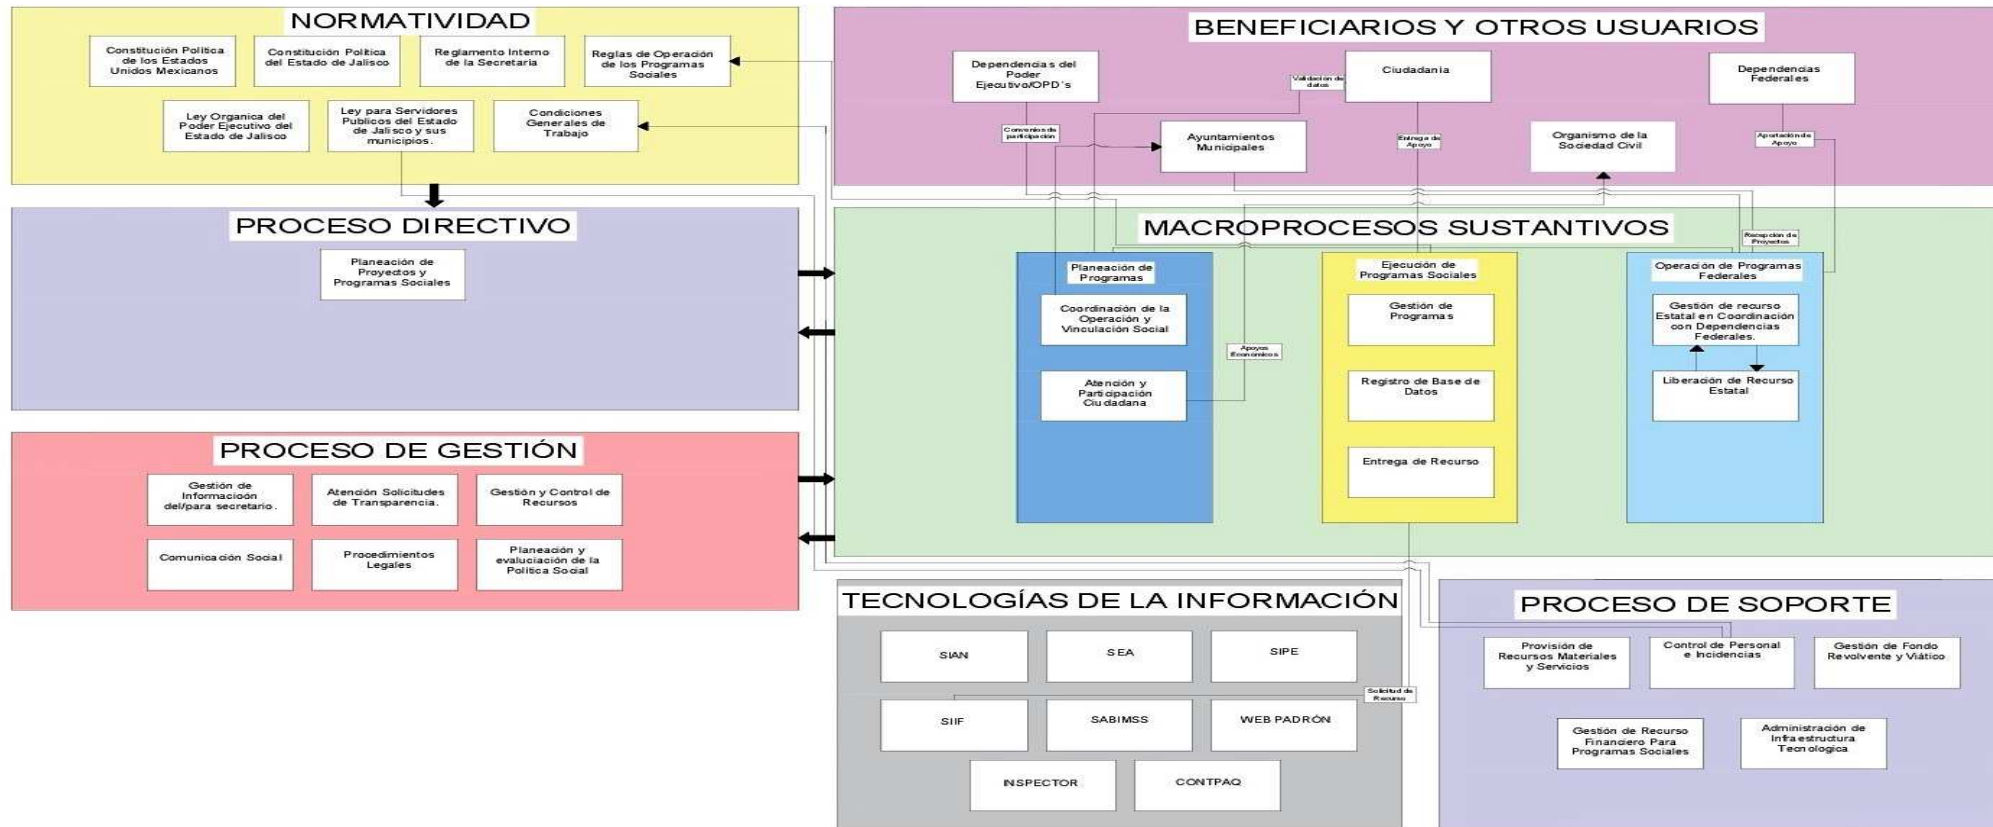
NORMATIVIDAD

Constitución Política de los Estados Unidos Mexicanos

Constitución Política del Estado de Jalisco

Reglamento Interno de la Secretaría

Reglas de Operación de los Programas Sociales

Ley Organica del Poder Ejecutivo del Estado de Jalisco

Ley para Servidores Publicos del Estado de Jalisco y sus municipios.

Condiciones Generales de Trabajo

BENEFICIARIOS Y OTROS USUARIOS

Dependencias del Poder Ejecutivo/OPD's

Validación de datos

Ciudadania

Dependencias Federales

Convenios de participación

Ayuntamientos Municipales

Entrega de Apoyo

Organismo de la Sociedad Civil

Aportación de Apoyo

PROCESO DIRECTIVO

Planeación de Proyectos y Programas Sociales

MACROPROCESOS SUSTANTIVOS

Recepción de Proyectos

Planeación de Programas

Coordinación de la Operación y Vinculación Social

Atención y Participación Ciudadana

Apoyos Económicos

Ejecución de Programas Sociales

Gestión de Programas

Registro de Base de Datos

Entrega de Recurso

Operación de Programas Federales

Gestión de recurso Estatal en Coordinación con Dependencias Federales.

Liberación de Recurso Estatal

PROCESO DE GESTIÓN

Gestión de Información del/para secretario.

Atención Solicitudes de Transparencia.

Gestión y Control de Recursos

Comunicación Social

Procedimientos Legales

Planeación y evaluación de la Política Social

TECNOLOGÍAS DE LA INFORMACIÓN

SIAN

SEA

SIPE

SIIF

SABIMSS

WEB PADRÓN

INSPECTOR

CONTPAQ

Solicitud de Recurso

PROCESO DE SOPORTE

Provisión de Recursos Materiales y Servicios

Control de Personal e Incidencias

Gestión de Fondo Revolvente y Viático

Gestión de Recurso Financiero Para Programas Sociales

Administración de Infraestructura Tecnologica